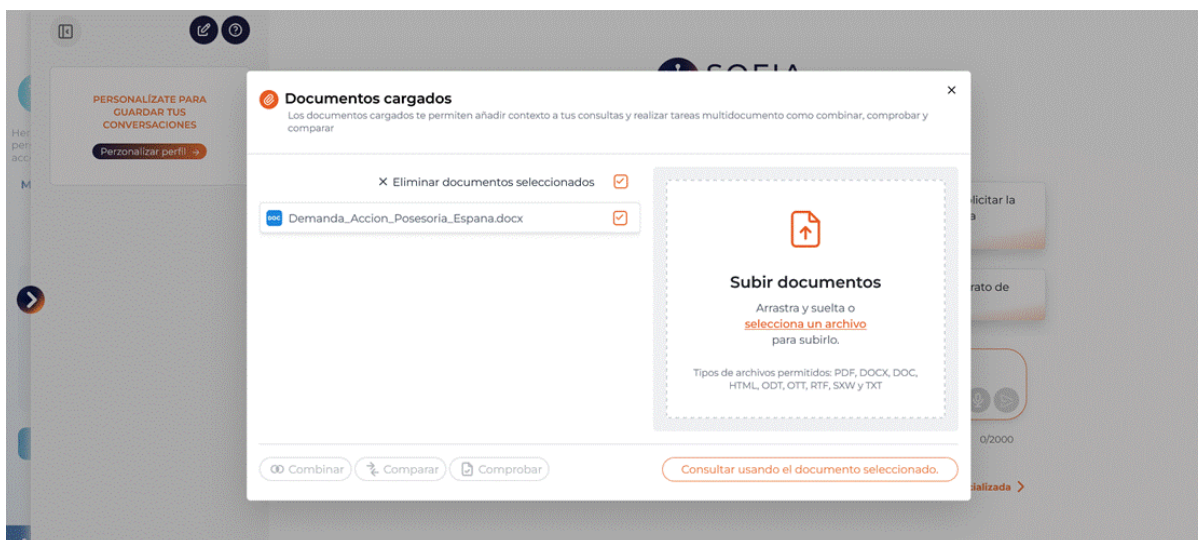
PERSONALÍZATE PARA GUARDAR TUS CONVERSACIONES

Perzonalizar perfil →

SOFIA

Documentos cargados

Los documentos cargados te permiten añadir contexto a tus consultas y realizar tareas multidocumento como combinar, comprobar y comparar

×

× Eliminar documentos seleccionados

DOC Demanda_Accion_Posesoria_Espana.docx

Subir documentos

Arrastra y suelta o selecciona un archivo para subirlo.

Tipos de archivos permitidos: PDF, DOCX, DOC, HTML, ODT, OTT, RTF, SXW y TXT

Combinar

Comparar

Comprobar

Consultar usando el documento seleccionado.

licitar la

a

rato de

0/2000

ializada >

M

Her
per
acc